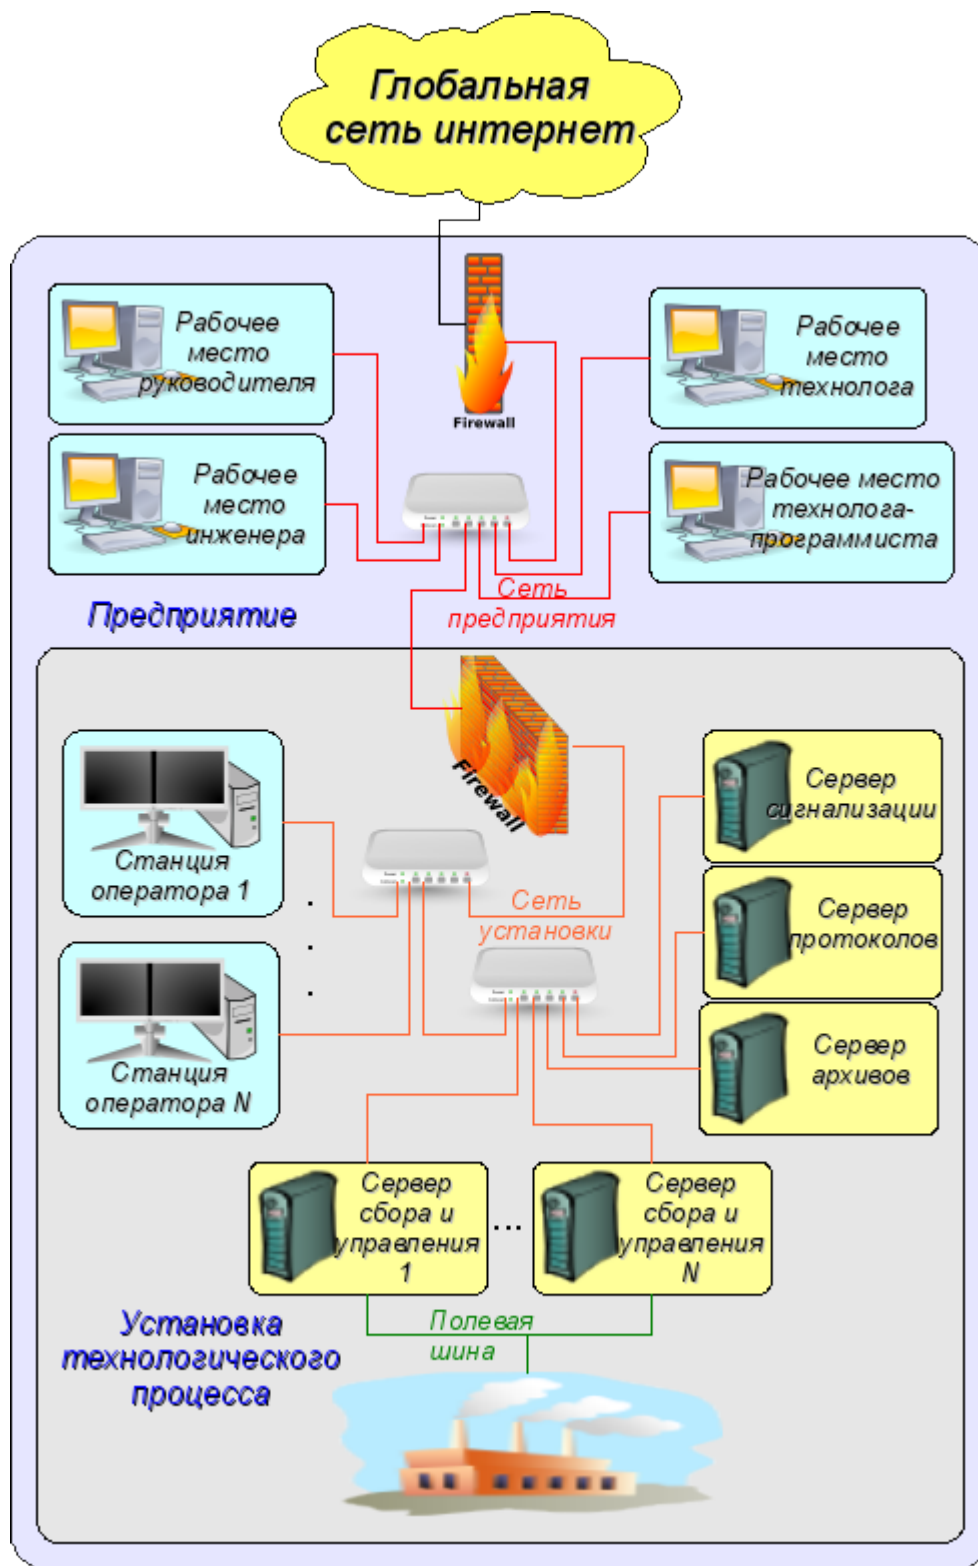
Глобальная сеть интернет

Firewall

Рабочее место руководителя

Рабочее место технолога

Рабочее место инженера

Рабочее место технолога-программиста

Сеть предприятия

Предприятие

Firewall

Станция оператора 1

Сервер сигнализации

Сервер протоколов

Сеть установки

Станция оператора N

Сервер архивов

Сервер сбора и управления 1

...

Сервер сбора и управления N

Установка технологического процесса

Полевая шина